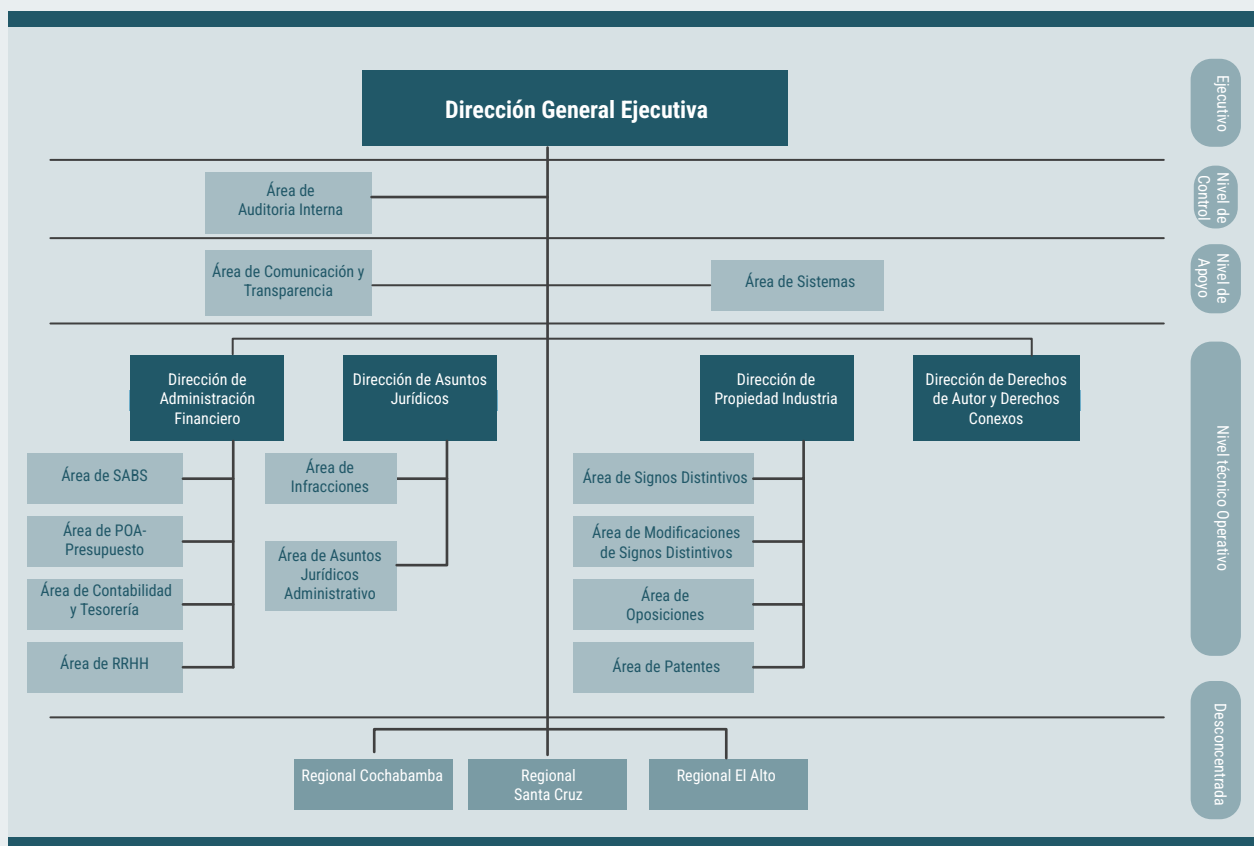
Dirección General Ejecutiva

Ejecutivo

Área de Auditoria Interna

Nivel de Control

Área de Comunicación y Transparencia

Área de Sistemas

Nivel de Apoyo

Dirección de Administración Financiero

Dirección de Asuntos Jurídicos

Dirección de Propiedad Industria

Dirección de Derechos de Autor y Derechos Conexos

Área de SABS

Área de POA-Presupuesto

Área de Contabilidad y Tesorería

Área de RRHH

Área de Infracciones

Área de Asuntos Jurídicos Administrativo

Área de Signos Distintivos

Área de Modificaciones de Signos Distintivos

Área de Oposiciones

Área de Patentes

Nivel técnico Operativo

Regional Cochabamba

Regional Santa Cruz

Regional El Alto

Desconcentrada